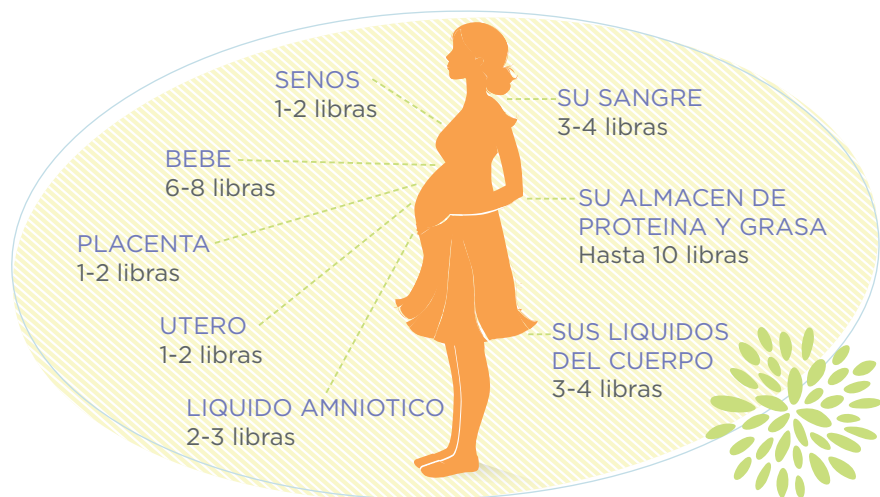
SENOS
1-2 libras

BEBE
6-8 libras

PLACENTA
1-2 libras

UTERO
1-2 libras

LIQUIDO AMNIOTICO
2-3 libras

SU SANGRE
3-4 libras

SU ALMACEN DE PROTEINA Y GRASA
Hasta 10 libras

SUS LIQUIDOS DEL CUERPO
3-4 libras